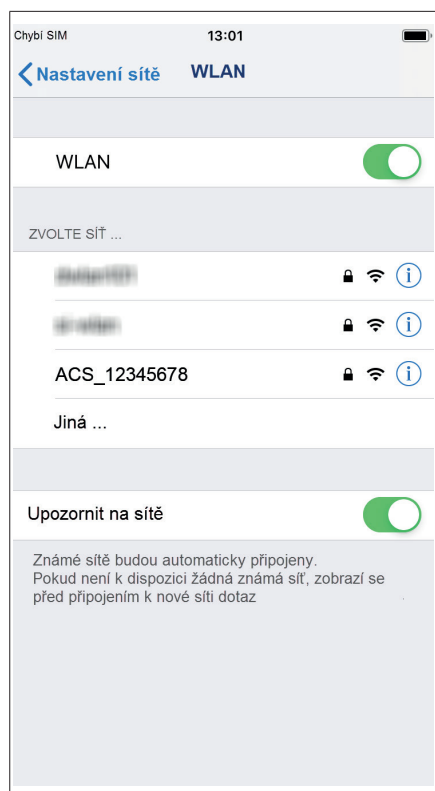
Chybí SIM 13:01

Nastavení sítě WLAN

WLAN

ZVOLTE SÍŤ ...

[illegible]

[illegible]

ACS_12345678

Jiná ...

Upozornit na sítě

Známé sítě budou automaticky připojeny. Pokud není k dispozici žádná známá síť, zobrazí se před připojením k nové síti dotaz